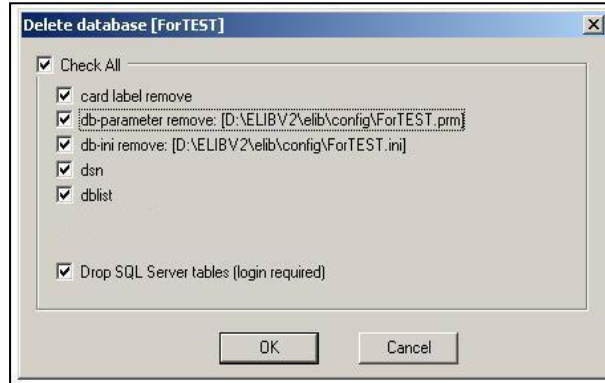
Delete database [ForTEST]

Check All

card label remove

db-parameter remove: [D:\ELIBV2\elib\config\ForTEST.prm]

db-ini remove: [D:\ELIBV2\elib\config\ForTEST.ini]

dsn

dblist

Drop SQL Server tables (login required)

OK

Cancel